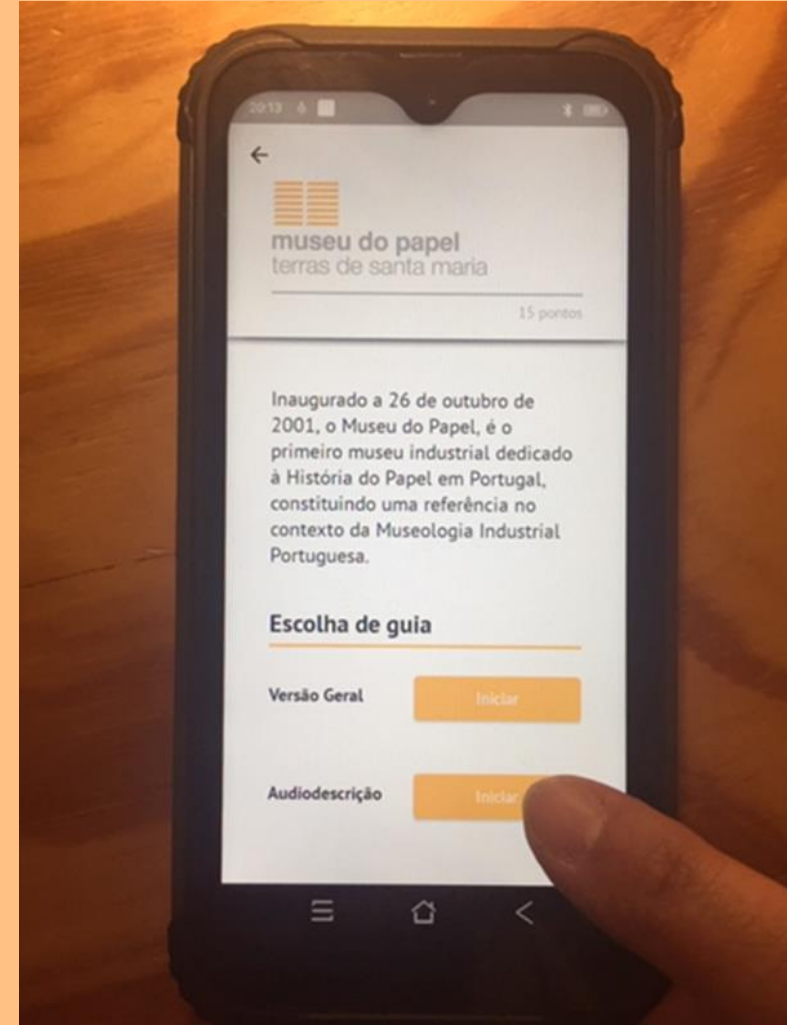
20:13

←

museu do papel
terras de santa maria

15 pontos

Inaugurado a 26 de outubro de 2001, o Museu do Papel, é o primeiro museu industrial dedicado à História do Papel em Portugal, constituindo uma referência no contexto da Museologia Industrial Portuguesa.

Escolha de guia

Versão Geral Iniciar

Audiodescrição Iniciar